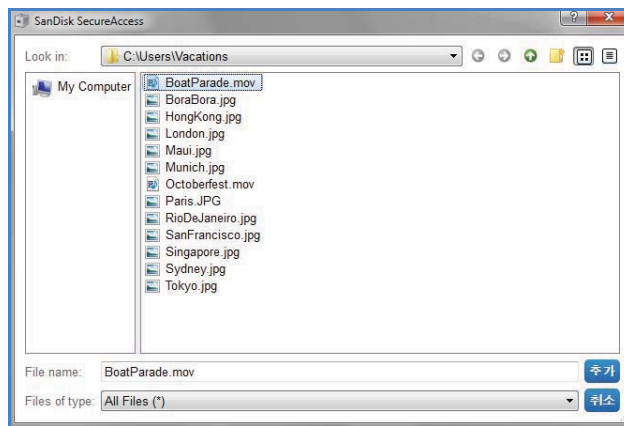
SanDisk SecureAccess

?

Look in: C:\Users\Vacations

My Computer

BoatParade.mov
BoraBora.jpg
HongKong.jpg
London.jpg
Maui.jpg
Munich.jpg
Octoberfest.mov
Paris.JPG
RioDeJaneiro.jpg
SanFrancisco.jpg
Singapore.jpg
Sydney.jpg
Tokyo.jpg

File name: BoatParade.mov
추가

Files of type: All Files (*)
취소